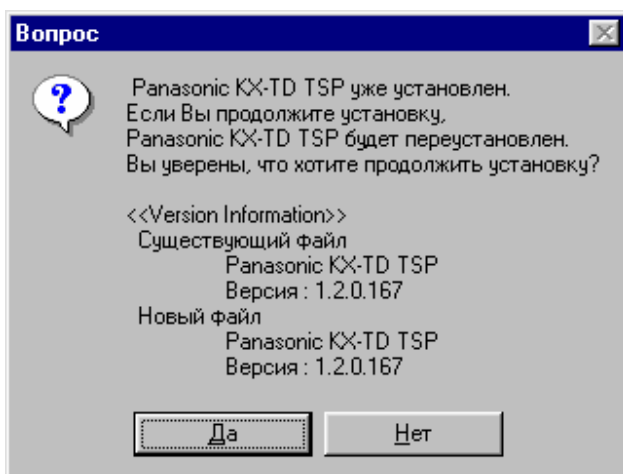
Вопрос

Panasonic KX-TD TSP уже установлен.
Если Вы продолжите установку,
Panasonic KX-TD TSP будет переустановлен.
Вы уверены, что хотите продолжить установку?

<<Version Information>>
Существующий файл
Panasonic KX-TD TSP
Версия : 1.2.0.167
Новый файл
Panasonic KX-TD TSP
Версия : 1.2.0.167

Да

Нет